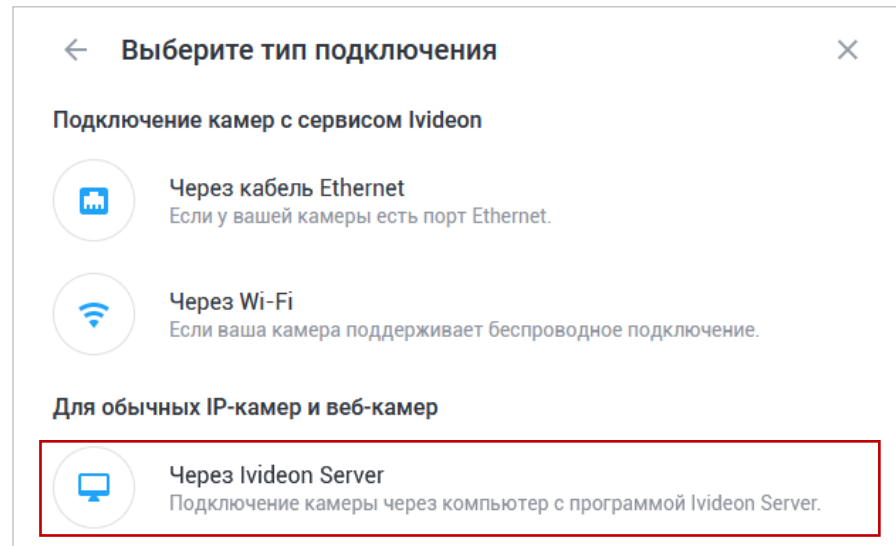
← Выберите тип подключения ×

Подключение камер с сервисом Ivideon

Через кабель Ethernet
Если у вашей камеры есть порт Ethernet.

Через Wi-Fi
Если ваша камера поддерживает беспроводное подключение.

Для обычных IP-камер и веб-камер

Через Ivideon Server
Подключение камеры через компьютер с программой Ivideon Server.